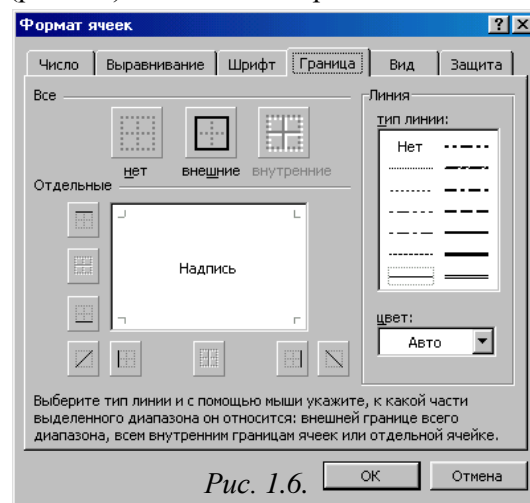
Формат ячеек

?X

Число | Выравнивание | Шрифт | Граница | Вид | Защита

Все

нет внешние внутренние

Отдельные

Надпись

Линия

тип линии:

Нет

цвет:

Авто

Выберите тип линии и с помощью мыши укажите, к какой части выделенного диапазона он относится: внешней границе всего диапазона, всем внутренним границам ячеек или отдельной ячейке.

Рис. 1.6.

OK

Отмена